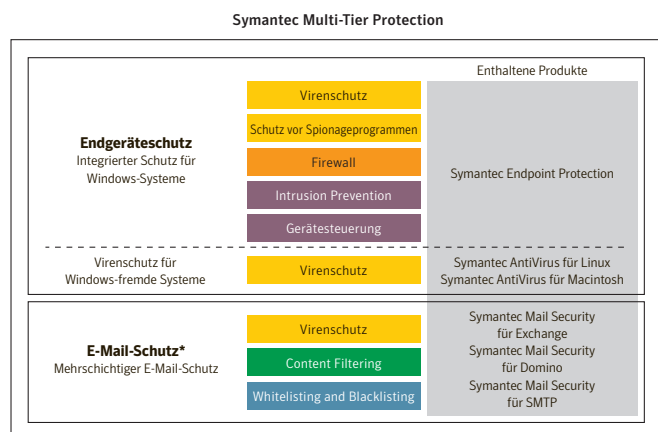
Symantec Multi-Tier Protection

Enthaltene Produkte

Endgeräteschutz
Integrierter Schutz für Windows-Systeme

Virenschutz

Schutz vor Spionageprogrammen

Firewall

Intrusion Prevention

Gerätesteuerung

Symantec Endpoint Protection

Virenschutz für Windows-fremde Systeme

Virenschutz

Symantec AntiVirus für Linux
Symantec AntiVirus für Macintosh

E-Mail-Schutz*
Mehrschichtiger E-Mail-Schutz

Virenschutz

Content Filtering

Whitelisting and Blacklisting

Symantec Mail Security für Exchange
Symantec Mail Security für Domino
Symantec Mail Security für SMTP